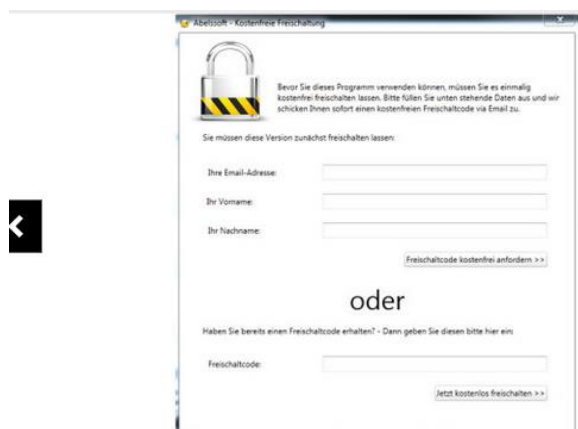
Abelssoft - Kostenfreie Freischaltung

Bevor Sie dieses Programm verwenden können, müssen Sie es einmalig kostenfrei freischalten lassen. Bitte füllen Sie unten stehende Daten aus und wir schicken Ihnen sofort einen kostenfreien Freischaltcode via Email zu.

Sie müssen diese Version zunächst freischalten lassen:

Ihre Email-Adresse:

Ihr Vorname:

Ihr Nachname:

Freischaltcode kostenfrei anfordern >>

oder

Haben Sie bereits einen Freischaltcode erhalten? - Dann geben Sie diesen bitte hier ein:

Freischaltcode:

Jetzt kostenlos freischalten >>